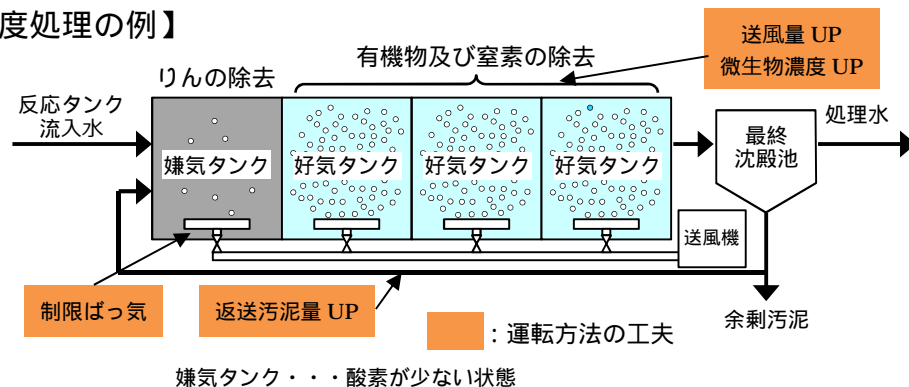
度処理の例】

有機物及び窒素の除去

送風量 UP
微生物濃度 UP

りんの除去

反応タンク
流入水

嫌気タンク

好気タンク

好気タンク

好気タンク

最終
沈殿池

処理水

送風機

制限ばっ気

返送汚泥量 UP

余剰汚泥

: 運転方法の工夫

嫌気タンク・・・酸素が少ない状態